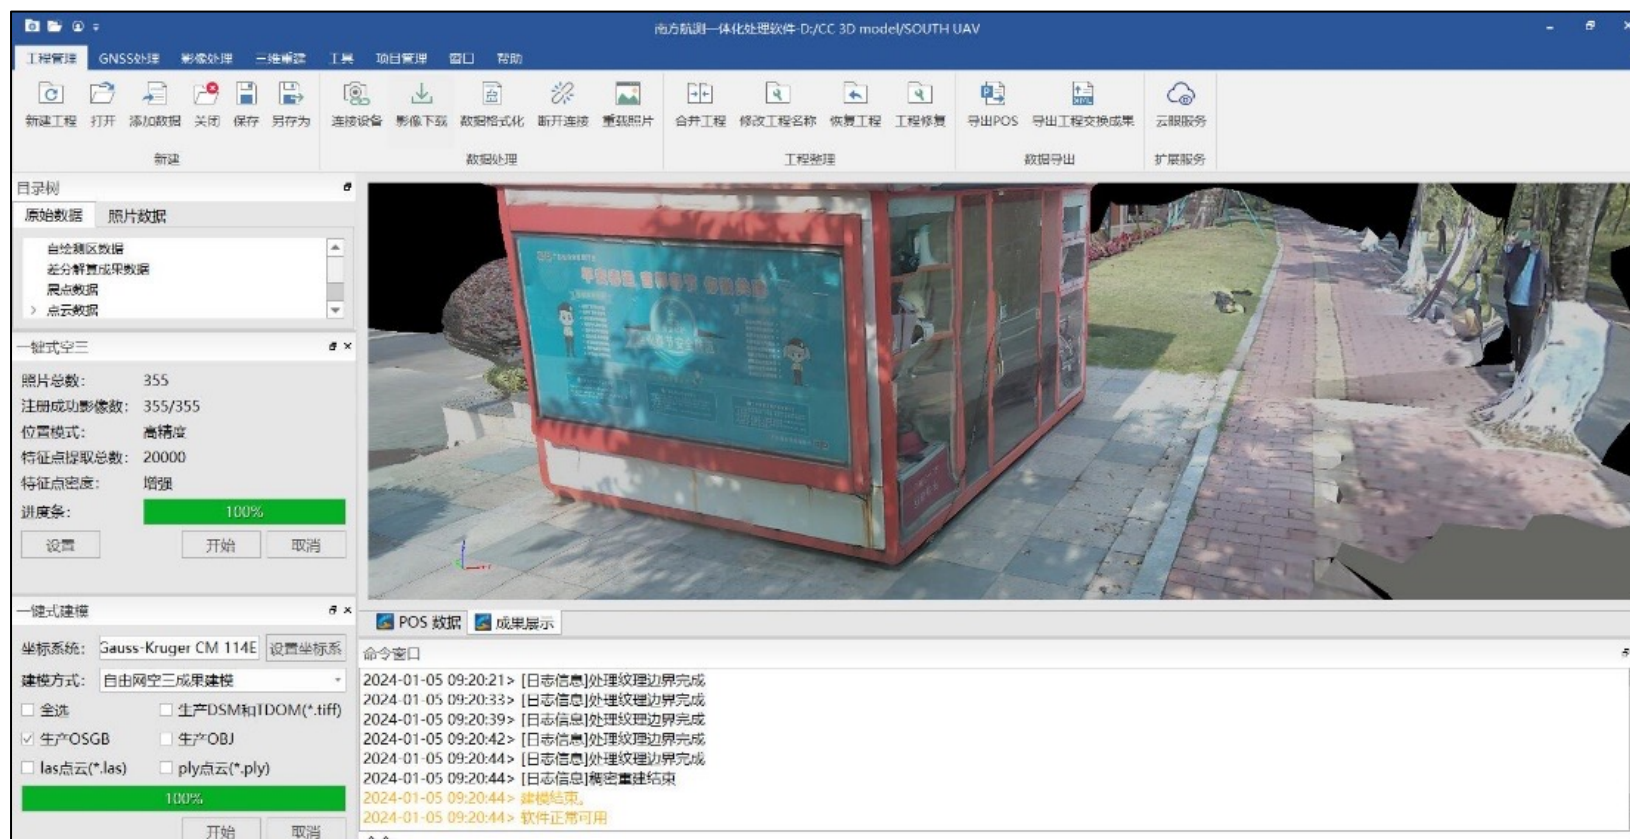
南方航测一体化处理软件-D:/CC 3D model/SOUTH UAV

工程管理 GNSS处理 影像处理 三维重建 工具 项目管理 窗口 帮助

新建工程 打开 添加数据 关闭 保存 另存为
新建
连接设备 影像下载 数据格式化 断开连接 重载照片
数据处理
合并工程 修改工程名称 恢复工程 工程修复
工程整理
导出POS 导出工程交换成果
数据导出
云服服务
扩展服务

目录树
原始数据 照片数据
自绘测区数据
差分解算成果数据
展点数据
点云数据

一键式空三
照片总数: 355
注册成功影像数: 355/355
位置模式: 高精度
特征点提取总数: 20000
特征点密度: 增强
进度条: 100%
设置 开始 取消

一键式建模
坐标系统: Gauss-Kruger CM 114E 设置坐标系
建模方式: 自由网空三成果建模
全选
生产DSM和TDOM(*.tiff)
生产OSGB
生产OBJ
las点云(*.las)
ply点云(*.ply)
100%
开始 取消

POS 数据 成果展示

命令窗口
2024-01-05 09:20:21> [日志信息]处理纹理边界完成
2024-01-05 09:20:33> [日志信息]处理纹理边界完成
2024-01-05 09:20:39> [日志信息]处理纹理边界完成
2024-01-05 09:20:42> [日志信息]处理纹理边界完成
2024-01-05 09:20:44> [日志信息]处理纹理边界完成
2024-01-05 09:20:44> [日志信息]稠密重建结束
2024-01-05 09:20:44> 建模结束。
2024-01-05 09:20:44> 软件正常可用